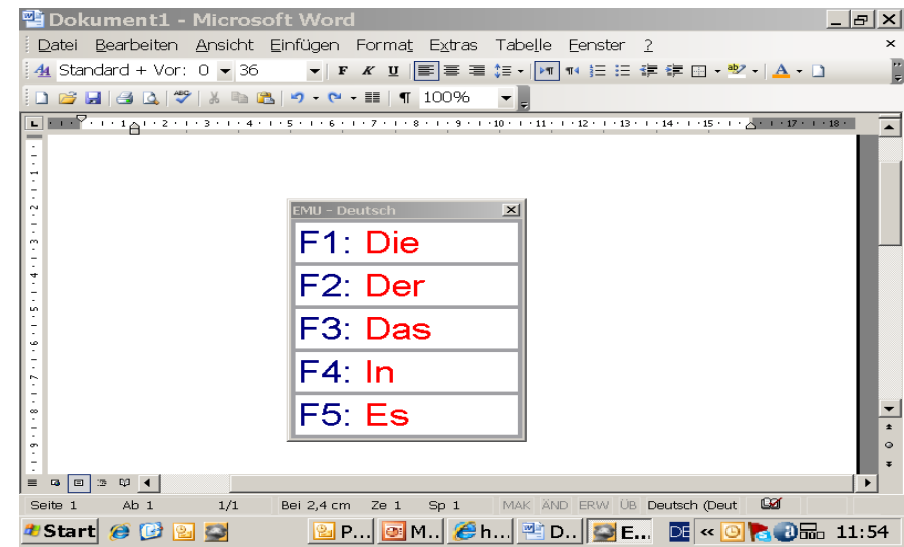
Dokument1 - Microsoft Word

Datei Bearbeiten Ansicht Einfügen Format Extras Tabelle Fenster ?

Standard + Vor: 0 36 F K U

100%

1 2 3 4 5 6 7 8 9 10 11 12 13 14 15 16 17 18

EMU - Deutsch

F1: Die

F2: Der

F3: Das

F4: In

F5: Es

Seite 1 Ab 1 1/1 Bei 2,4 cm Ze 1 Sp 1 MAK ÄND ERW ÜB Deutsch (Deut

Start P... M... h... D... E... DE 11:54